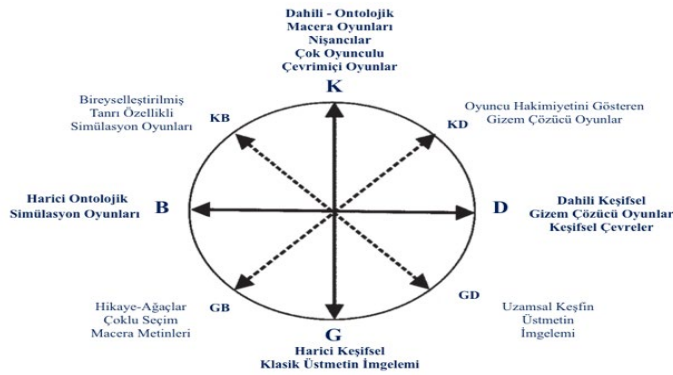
Dahili - Ontolojik
Macera Oyunları
Nişancılar
Çok Oyunculu
Çevrimiçi Oyunlar

K

Bireyselleştirilmiş
Tanrı Özellikli
Simülasyon Oyunları

KB

Oyuncu Hakimiyetini Gösteren
Gizem Çözücü Oyunlar

KD

Harici Ontolojik
Simülasyon Oyunları

B

D

Dahili Keşifsel
Gizem Çözücü Oyunlar
Keşifsel Çevreler

Hikaye-Ağaçlar
Çoklu Seçim
Macera Metinleri

GB

GD

Uzamsal Keşfin
Üstmetin
İmgelemi

G

Harici Keşifsel
Klasik Üstmetin İmgelemi